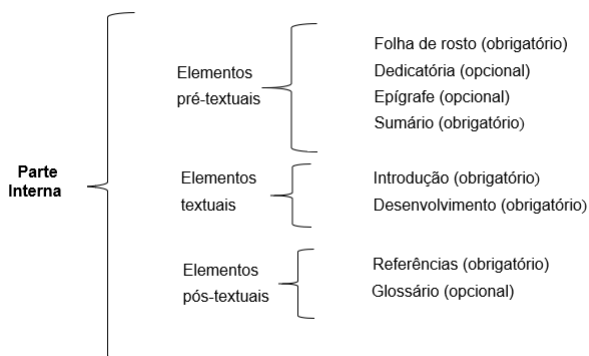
Parte Interna

Elementos pré-textuais

Folha de rosto (obrigatório)
Dedicatória (opcional)
Epígrafe (opcional)
Sumário (obrigatório)

Elementos textuais

Introdução (obrigatório)
Desenvolvimento (obrigatório)

Elementos pós-textuais

Referências (obrigatório)
Glossário (opcional)